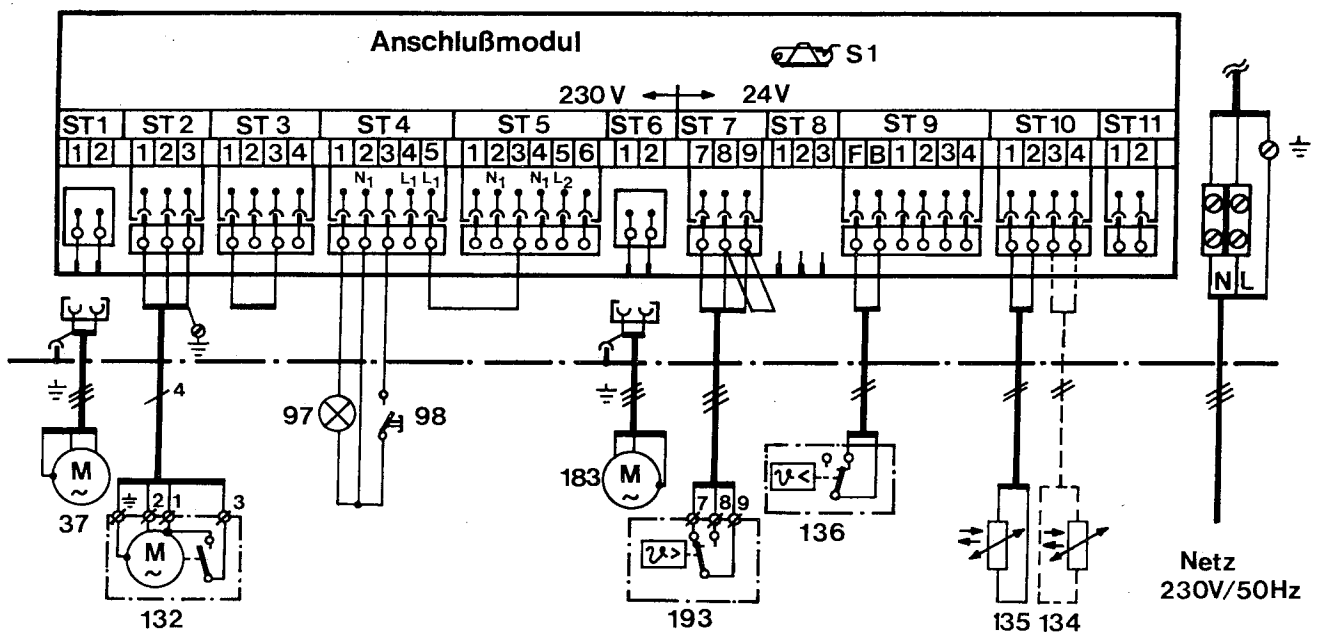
Anschlußmodul
S1
230 V 24V

| ST1 | ST 2 | ST 3 | ST 4 | ST 5 | ST 6 | ST 7 | ST 8 | ST 9 | ST 10 | ST 11 |
|---|---|---|---|---|---|---|---|---|---|---|
| 1 2 | 1 2 3 | 1 2 3 4 | 1 2 3 4 5 | 1 2 3 4 5 6 | 1 2 | 7 8 9 | 1 2 3 | F B 1 2 3 4 | 1 2 3 4 | 1 2 |

$N_1$ $L_1$ $L_1$
$N_1$ $N_1$ $L_2$

4
97 98
M 37
M 132
2 1 3
M 183
7 8 9
$\vartheta>$
193
$\vartheta<$
136
135 134
N L
Netz
230V/50Hz